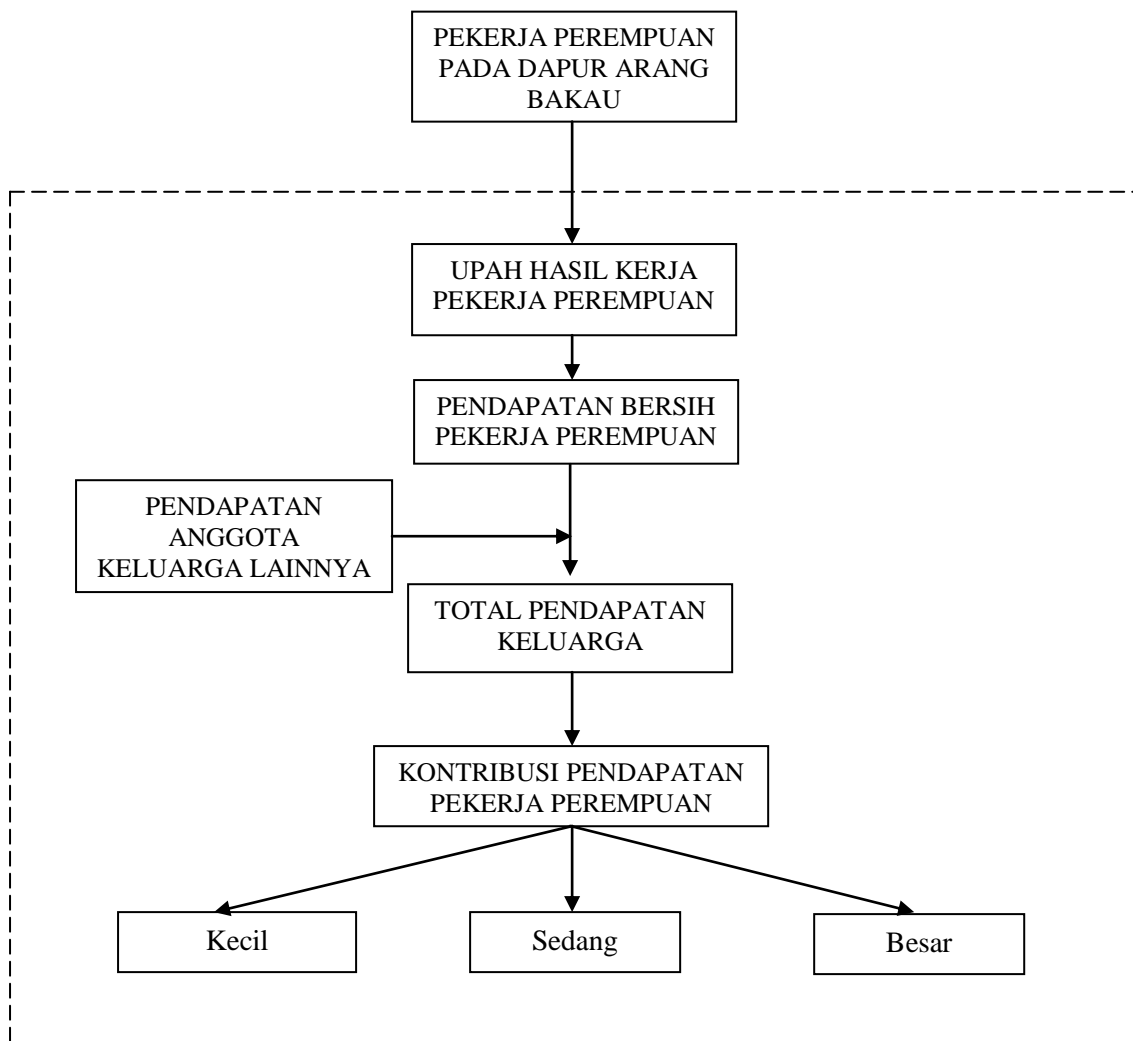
PEKERJA PEREMPUAN PADA DAPUR ARANG BAKAU

UPAH HASIL KERJA PEKERJA PEREMPUAN

PENDAPATAN BERSIH PEKERJA PEREMPUAN

PENDAPATAN ANGGOTA KELUARGA LAINNYA

TOTAL PENDAPATAN KELUARGA

KONTRIBUSI PENDAPATAN PEKERJA PEREMPUAN

Kecil

Sedang

Besar